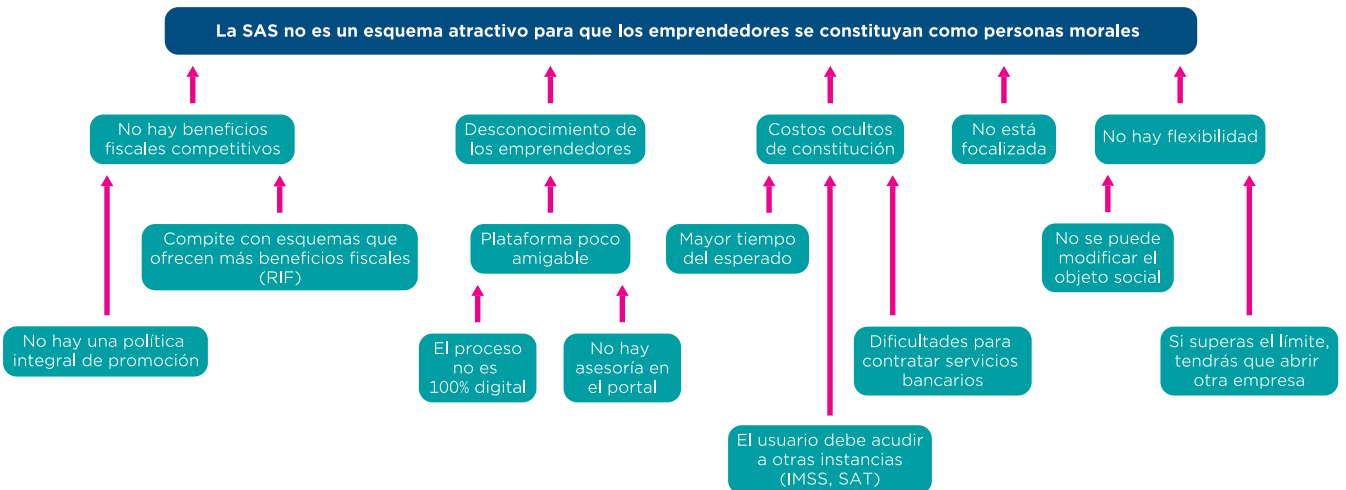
La SAS no es un esquema atractivo para que los emprendedores se constituyan como personas morales

No hay beneficios fiscales competitivos

Compite con esquemas que ofrecen más beneficios fiscales (RIF)

No hay una política integral de promoción

Desconocimiento de los emprendedores

Plataforma poco amigable

El proceso no es 100% digital

No hay asesoría en el portal

Costos ocultos de constitución

Mayor tiempo del esperado

Dificultades para contratar servicios bancarios

El usuario debe acudir a otras instancias (IMSS, SAT)

No está focalizada

No hay flexibilidad

No se puede modificar el objeto social

Si superas el límite, tendrás que abrir otra empresa